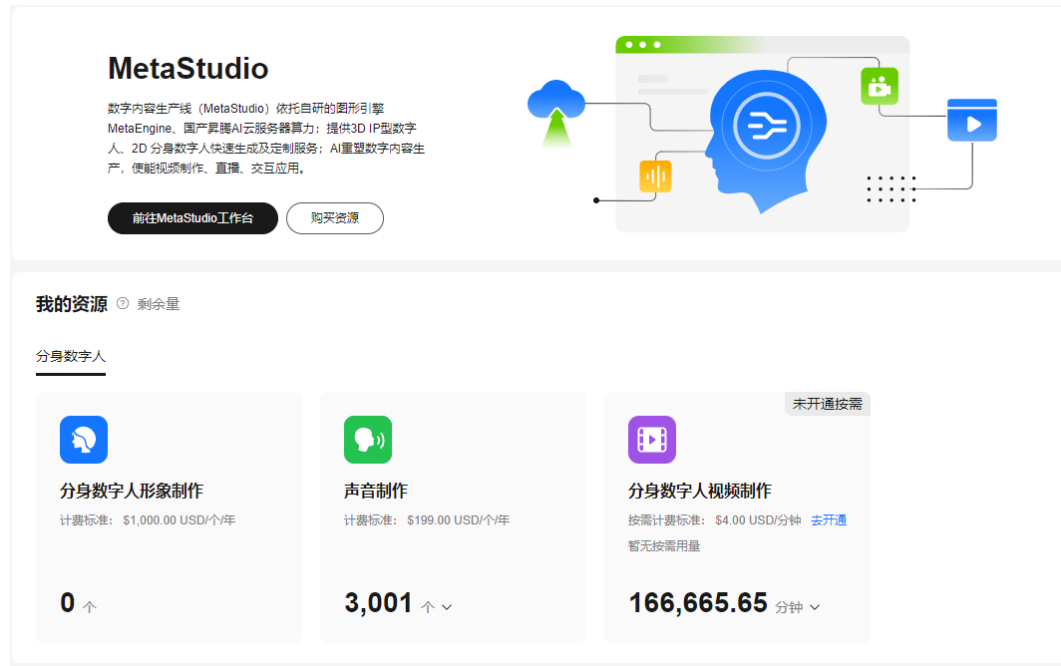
MetaStudio

数字内容生产线（MetaStudio）依托自研的图形引擎MetaEngine、国产昇腾AI云服务器算力；提供3D IP型数字人、2D 分身数字人快速生成及定制服务；AI重塑数字内容生产，使能视频制作、直播、交互应用。

前往MetaStudio工作台

购买资源

我的资源 剩余量

分身数字人

分身数字人形象制作

计费标准：$1,000.00 USD/个/年

0 个

声音制作

计费标准：$199.00 USD/个/年

3,001 个

未开通按需

分身数字人视频制作

按需计费标准：$4.00 USD/分钟 去开通

暂无按需用量

166,665.65 分钟